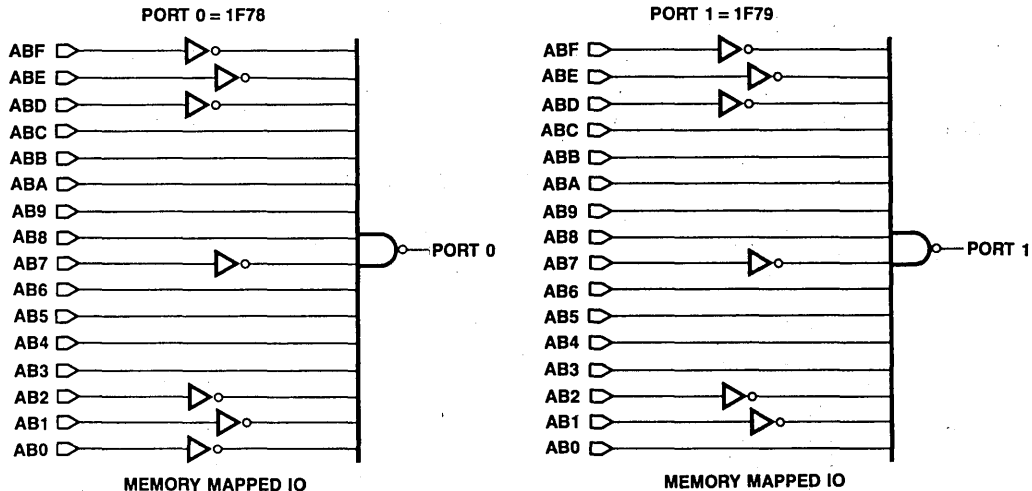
PORT 0 = 1F78

ABF
ABE
ABD
ABC
ABB
ABA
AB9
AB8
AB7
AB6
AB5
AB4
AB3
AB2
AB1
AB0

PORT 0

MEMORY MAPPED IO

PORT 1 = 1F79

ABF
ABE
ABD
ABC
ABB
ABA
AB9
AB8
AB7
AB6
AB5
AB4
AB3
AB2
AB1
AB0

PORT 1

MEMORY MAPPED IO